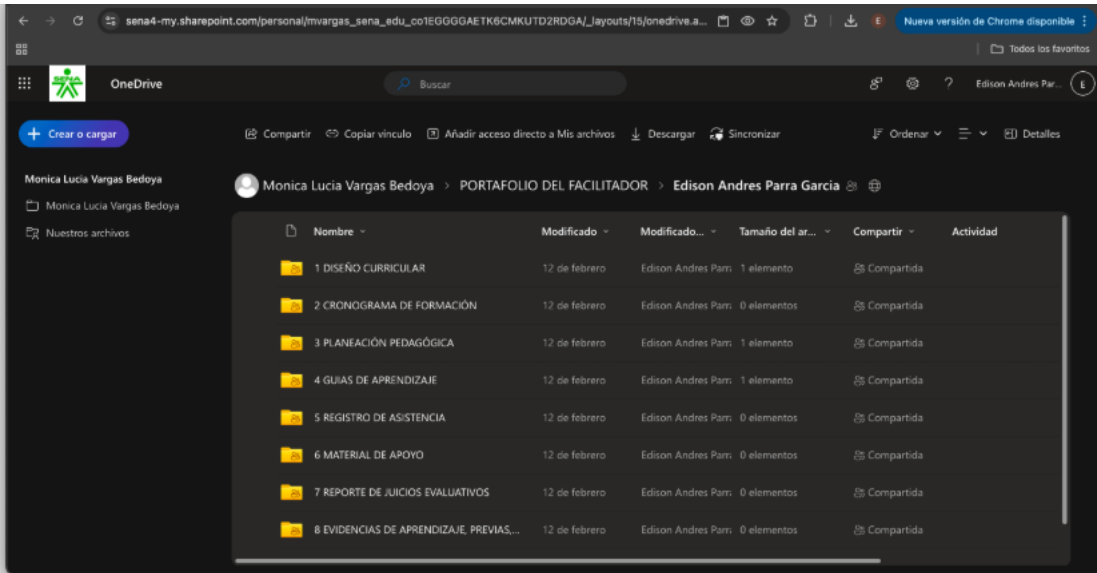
sena4-my.sharepoint.com/personal/mvargas_sena_edu_co1EGGGGAETK6CMKUTD2RDGA/_layouts/15/onedrive.a...

Nueva versión de Chrome disponible

Todos los favoritos

SENA

OneDrive

Buscar

Edison Andres Par...

E

Crear o cargar

Compartir

Copiar vínculo

Añadir acceso directo a Mis archivos

Descargar

Sincronizar

Ordenar

Detalles

Monica Lucia Vargas Bedoya

Monica Lucia Vargas Bedoya

Nuestros archivos

Monica Lucia Vargas Bedoya > PORTAFOLIO DEL FACILITADOR > Edison Andres Parra Garcia

| Nombre | Modificado | Modificado... | Tamaño del ar... | Compartir | Actividad |
|---|---|---|---|---|---|
| 1 DISEÑO CURRICULAR | 12 de febrero | Edison Andres Parr | 1 elemento | Compartida | |
| 2 CRONOGRAMA DE FORMACIÓN | 12 de febrero | Edison Andres Parr | 0 elementos | Compartida | |
| 3 PLANEACIÓN PEDAGÓGICA | 12 de febrero | Edison Andres Parr | 1 elemento | Compartida | |
| 4 GUIAS DE APRENDIZAJE | 12 de febrero | Edison Andres Parr | 1 elemento | Compartida | |
| 5 REGISTRO DE ASISTENCIA | 12 de febrero | Edison Andres Parr | 0 elementos | Compartida | |
| 6 MATERIAL DE APOYO | 12 de febrero | Edison Andres Parr | 0 elementos | Compartida | |
| 7 REPORTE DE JUICIOS EVALUATIVOS | 12 de febrero | Edison Andres Parr | 0 elementos | Compartida | |
| 8 EVIDENCIAS DE APRENDIZAJE, PREVIAS,... | 12 de febrero | Edison Andres Parr | 0 elementos | Compartida | |